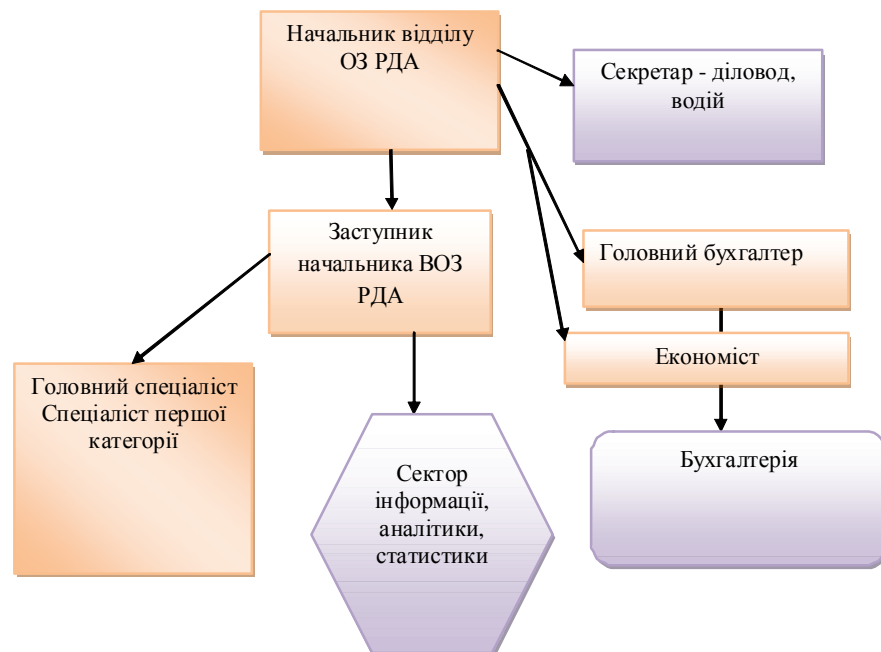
Начальник відділу ОЗ РДА

Секретар - діловод, водій

Заступник начальника ВОЗ РДА

Головний бухгалтер

Економіст

Головний спеціаліст Спеціаліст першої категорії

Сектор інформації, аналітики, статистики

Бухгалтерія